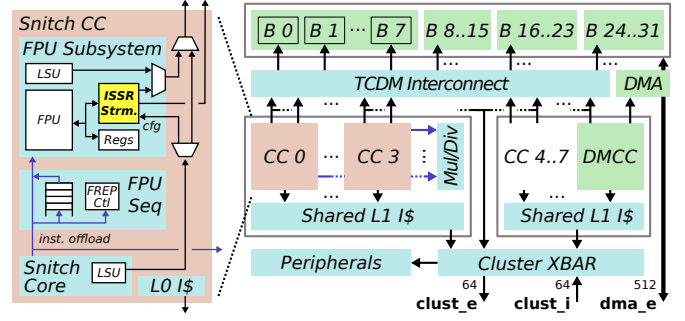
Snitch CC
FPU Subsystem
LSU
FPU
ISSR Strm.
cfg
Regs
FPU Seq
FREP Ctl
inst. offload
Snitch Core
LSU
L0 I$
B 0
B 1
···
B 7
B 8..15
B 16..23
B 24..31
TCDM Interconnect
DMA
CC 0
···
CC 3
Mul/Div
CC 4..7
DMCC
Shared L1 I$
Shared L1 I$
Peripherals
Cluster XBAR
64
64
512
clust_e
clust_i
dma_e